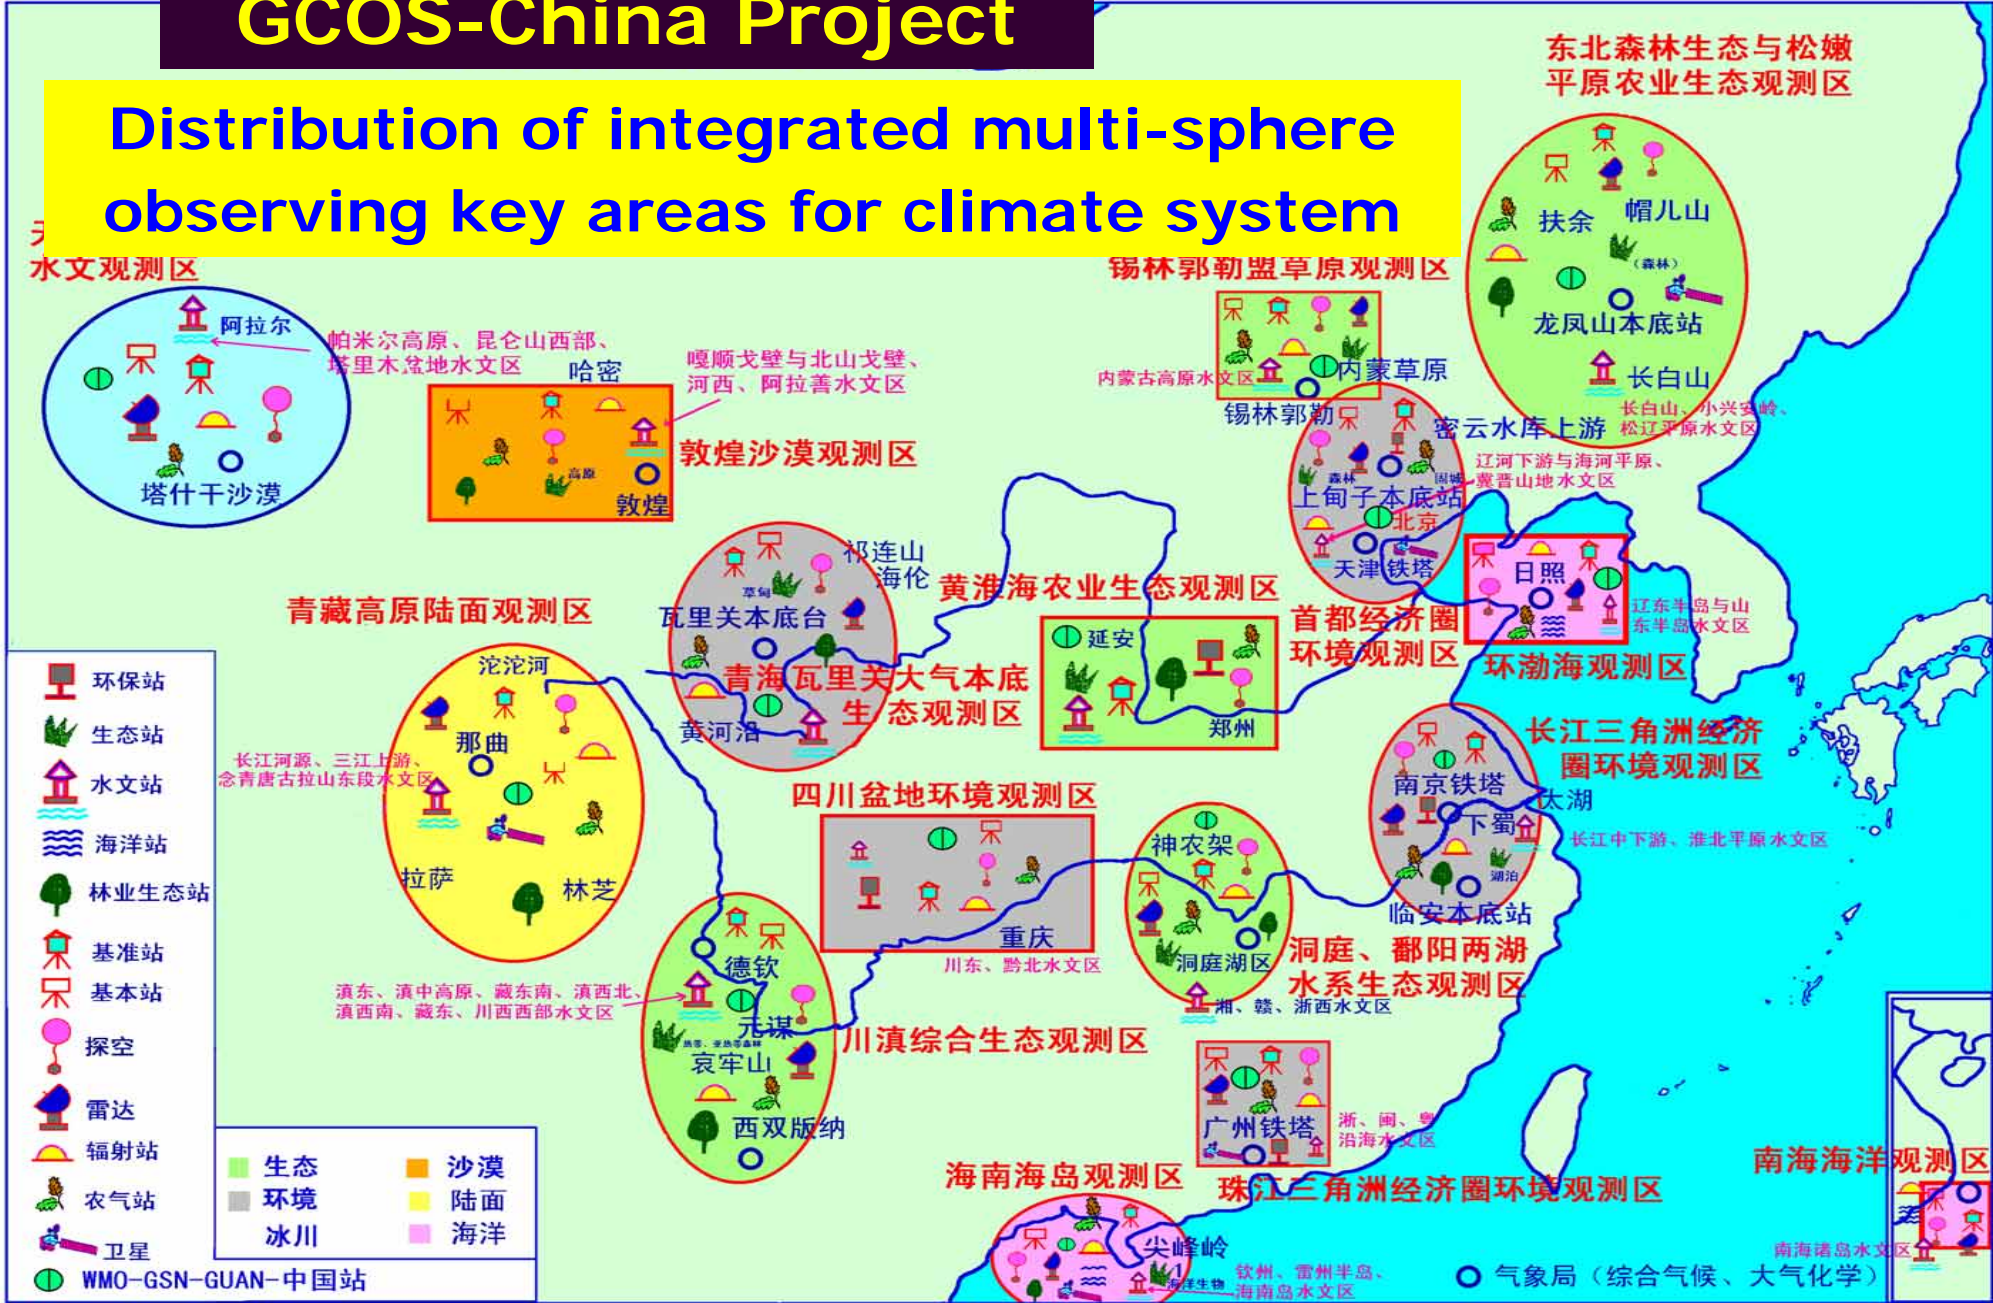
GCOS-China Project

Distribution of integrated multi-sphere observing key areas for climate system

东北森林生态与松嫩平原农业生态观测区

水文观测区

阿拉尔

帕米尔高原、昆仑山西部、塔里木盆地水文区

塔什干沙漠

哈密

嘎顺戈壁与北山戈壁、河西、阿拉善水文区

高原

敦煌

敦煌沙漠观测区

锡林郭勒盟草原观测区

内蒙古高原水文区

内蒙草原

锡林郭勒

扶余

帽儿山

(森林)

龙凤山本底站

长白山

长白山、小兴安岭、松辽平原水文区

密云水库上游

辽河下游与海河平原、冀晋山地水文区

森林

上甸子本底站

北京

天津铁塔

日照

辽东半岛与山东半岛水文区

环渤海观测区

首都经济圈环境观测区

黄淮海农业生态观测区

延安

郑州

祁连山

海伦

草甸

瓦里关本底台

青海瓦里关大气本底生态观测区

黄河沿

青藏高原陆面观测区

沱沱河

那曲

长江河源、三江上游、念青唐古拉山东段水文区

拉萨

林芝

四川盆地环境观测区

重庆

川东、黔北水文区

神农架

洞庭湖区

湘、赣、浙西水文区

洞庭、鄱阳两湖水系生态观测区

长江三角洲经济圈环境观测区

南京铁塔

太湖

下蜀

长江中下游、淮北平原水文区

湖泊

临安本底站

德钦

滇东、滇中高原、藏东南、滇西北、滇西南、藏东、川西西部水文区

元谋

川滇综合生态观测区

哀牢山

西双版纳

广州铁塔

浙、闽、粤沿海水文区

珠江三角洲经济圈环境观测区

海南海岛观测区

尖峰岭

钦州、雷州半岛、海南岛水文区

南海海洋观测区

南海诸岛水文区

环保站

生态站

水文站

海洋站

林业生态站

基准站

基本站

探空

雷达

辐射站

农气站

卫星

WMO-GSN-GUAN-中国站

生态

沙漠

环境

陆面

冰川

海洋

气象局(综合气候、大气化学)